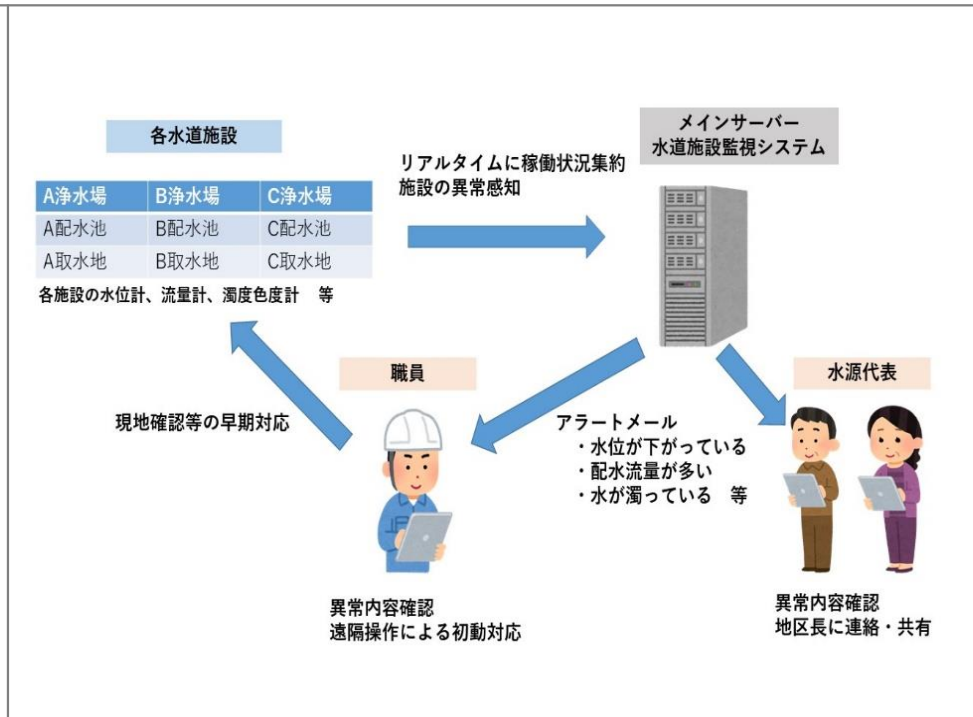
各水道施設

| A浄水場 | B浄水場 | C浄水場 |
|---|---|---|
| A配水池 | B配水池 | C配水池 |
| A取水地 | B取水地 | C取水地 |

各施設の水位計、流量計、濁度色度計　等

リアルタイムに稼働状況集約
施設の異常感知

メインサーバー
水道施設監視システム

職員

水源代表

現地確認等の早期対応

アラートメール
・水位が下がっている
・配水流量が多い
・水が濁っている　等

異常内容確認
遠隔操作による初動対応

異常内容確認
地区長に連絡・共有